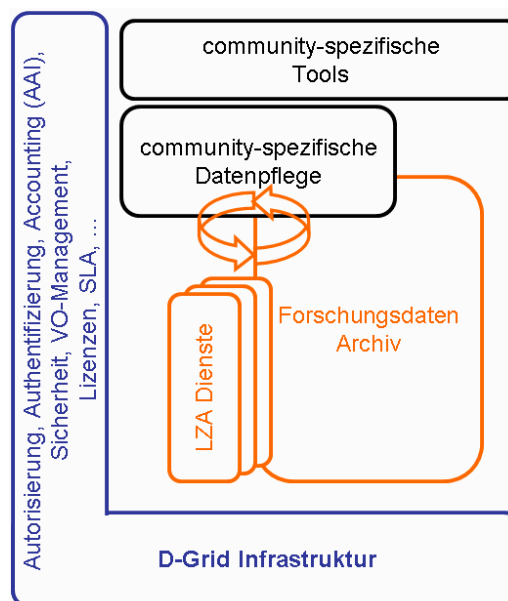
Autorisierung, Authentifizierung, Accounting (AAI), Sicherheit, VO-Management, Lizenzen, SLA, ...

community-spezifische Tools

community-spezifische Datenpflege

LZA Dienste

Forschungsdaten Archiv

D-Grid Infrastruktur